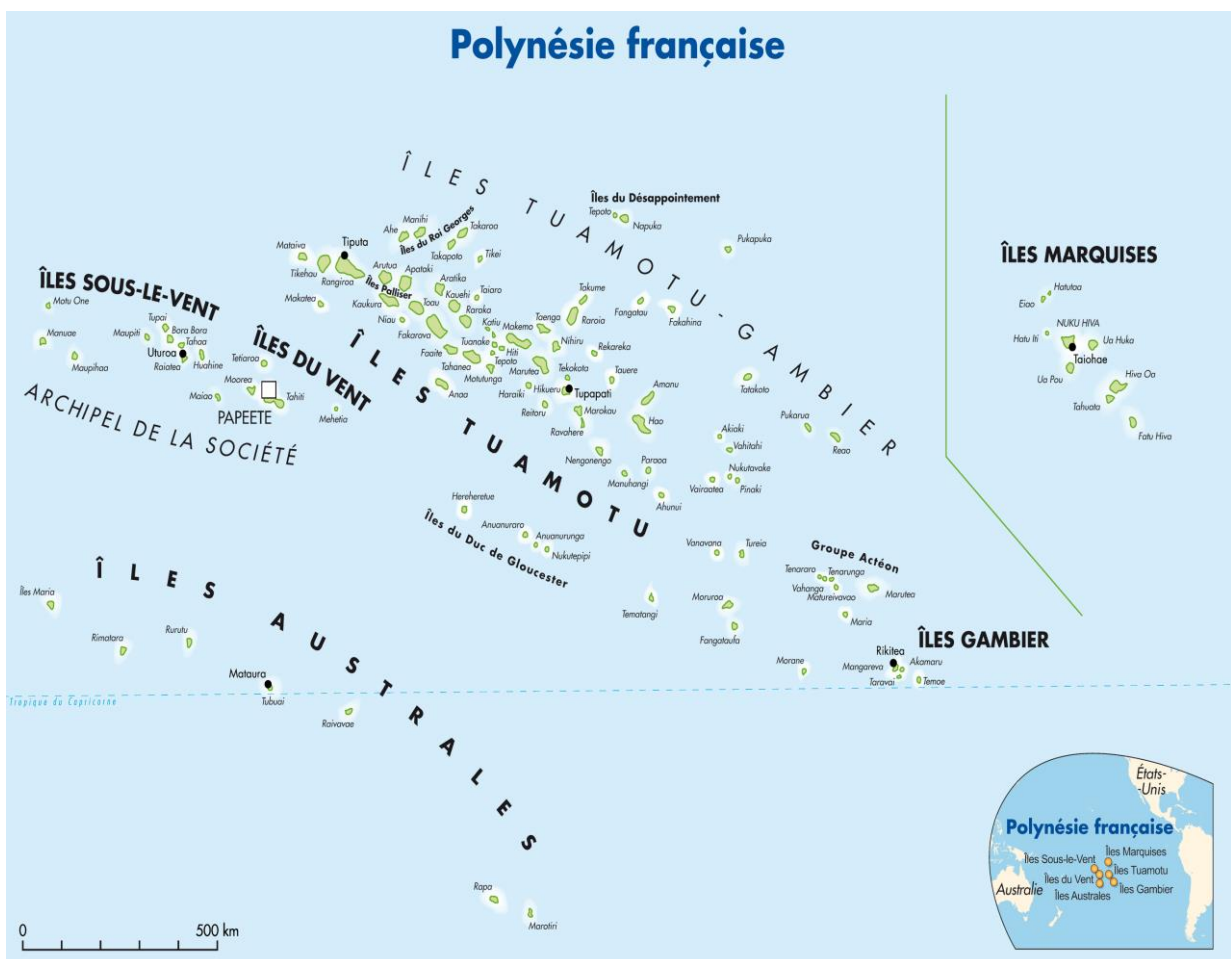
Polynésie française

ÎLES TUAMOTU-GAMBIER

Îles du Désappointement
Tepoto
Napuka
Pukapuka

ÎLES MARQUISES
Hatutaa
Eiao
NUKU HIVA
Hatu Iti
Ua Huka
Taiohae
Ua Pou
Hiva Oa
Tahuata
Fatu Hiva

Manihi
Ahe
Îles du Roi Georges
Takaroa
Tiputa
Mataiva
Takapoto
Tikei
Tikehau
Arutua
Apataki
Rangiroa
Îles Palliser
Aratika
Taiaro
Kaukura
Kauehi
Toau
Raraka
Makatea
Niau
Katiu
Fakarava
Makemo
Toenga
Takume
Raroia
Fangatau
Fakahina
Tuanake
Hiti
Nihiru
Faaite
Tepoto
Rekareka
Tahanea
Motutunga
Marutea
Tekokota
Tauere
Anaa
Haraiki
Hikueru
Tupapati
Reitoru
Marokau
Amanu
Hao
Ravahere
Tatakoto
Pukarua
Reao
Akiaki
Vahitahi
Nengonengo
Paraoa
Manuhangi
Nukutavake
Vairaatea
Pinaki
Ahunui

ÎLES SOUS-LE-VENT
Motu One
Tupai
Maupiti
Bora Bora
Tahaa
Manuae
Uturoa
Raiatea
Huahine
Maupihaa

ÎLES DU VENT
Tetiaroa
Moorea
Maiao
PAPEETE
Tahiti
Mehetia

ARCHIPEL DE LA SOCIÉTÉ

ÎLES TUAMOTU

Hereheretue
Anuanuraro
Anuanurunga
Nukutepipi
Îles du Duc de Gloucester

Vanavana
Tureia
Groupe Actéon
Tenararo
Tenarunga
Vahanga
Matureivavao
Marutea
Maria
Tematangi
Moruroa
Fangataufa

ÎLES GAMBIER
Rikitea
Akamaru
Mangareva
Morane
Taravai
Temoe

ÎLES AUSTRALES
Îles Maria
Rimatara
Rurutu
Mataura
Tubuai
Raivavae
Rapa
Marotiri

Tropique du Capricorne

0
500 km

États-Unis
Polynésie française
Îles Sous-le-Vent
Îles Marquises
Îles Tuamotu
Îles du Vent
Australie
Îles Gambier
Îles Australes